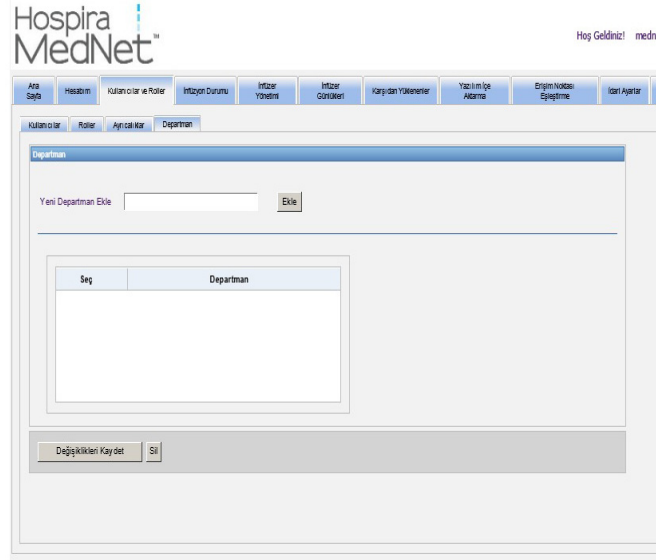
Hospira MedNet™

Hoş Geldiniz! medn

Ana Sayfa | Hesabım | Kullanıcılar ve Roller | İnfüzyon Durumu | İnfüzer Yönetimi | İnfüzer Günlükleri | Karşıdan Yüklenenler | Yazılım İçe Aktarma | Erişim Noktası Eşleştirme | İdari Ayarlar

Kullanıcılar | Roller | Ayrıcalıklar | Departman

Departman

Yeni Departman Ekle

Ekle

| Seç | Departman |
|---|---|

Değişiklikleri Kaydet

Sil